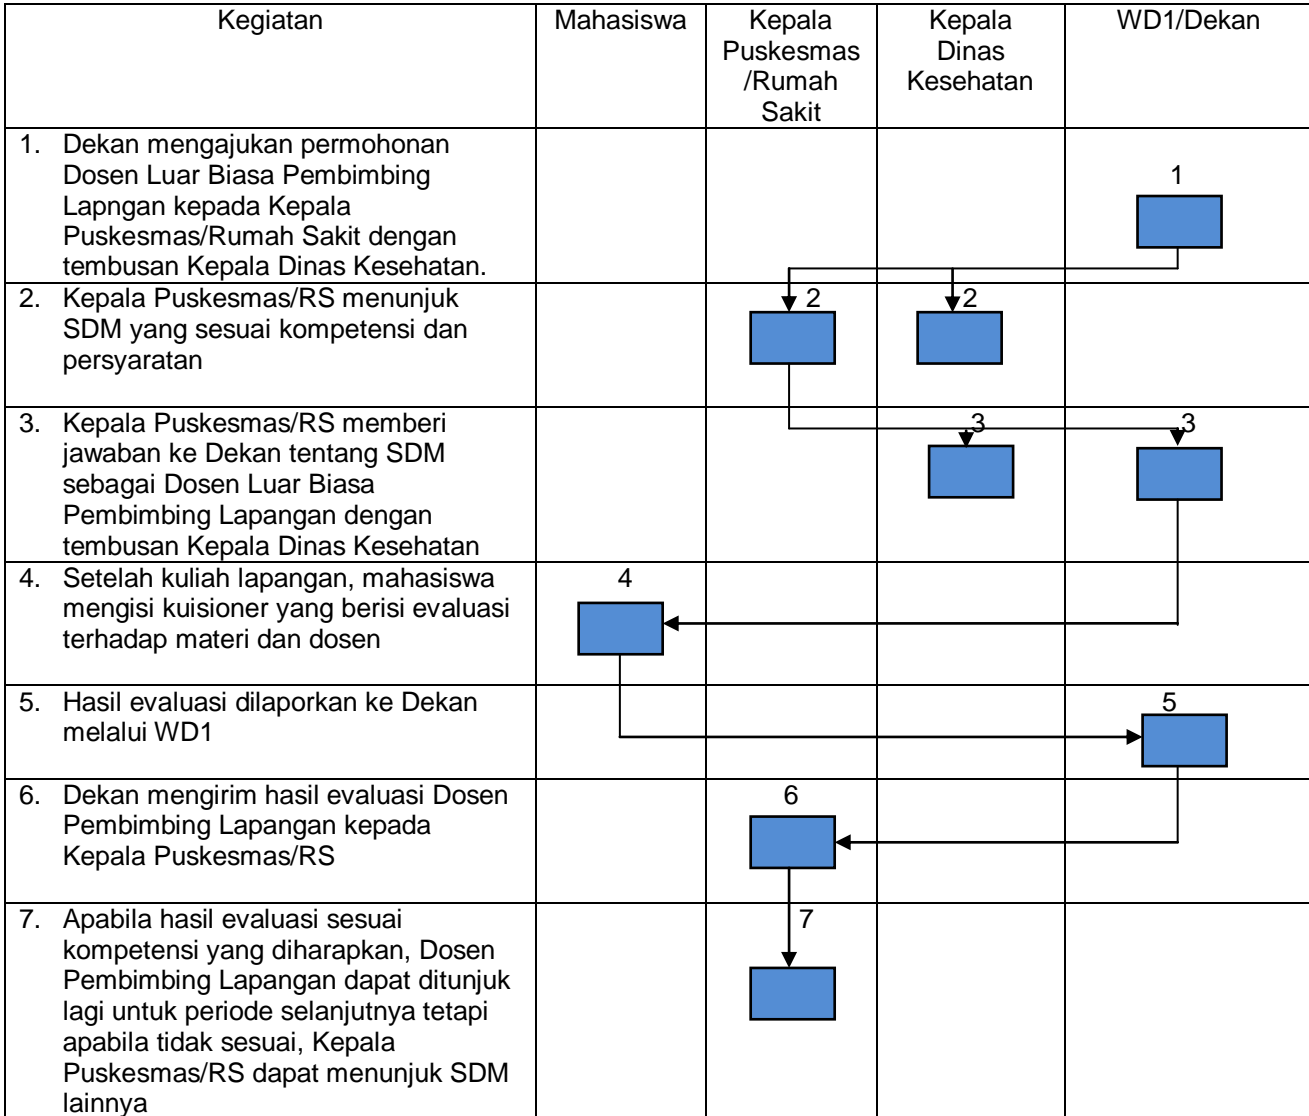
| Kegiatan | Mahasiswa | Kepala Puskesmas /Rumah Sakit | Kepala Dinas Kesehatan | WD1/Dekan |
|---|---|---|---|---|
| 1. Dekan mengajukan permohonan Dosen Luar Biasa Pembimbing Lapngan kepada Kepala Puskesmas/Rumah Sakit dengan tembusan Kepala Dinas Kesehatan. | | | | 1 |
| 2. Kepala Puskesmas/RS menunjuk SDM yang sesuai kompetensi dan persyaratan | | 2 | 2 | |
| 3. Kepala Puskesmas/RS memberi jawaban ke Dekan tentang SDM sebagai Dosen Luar Biasa Pembimbing Lapangan dengan tembusan Kepala Dinas Kesehatan | | | 3 | 3 |
| 4. Setelah kuliah lapangan, mahasiswa mengisi kuisioner yang berisi evaluasi terhadap materi dan dosen | 4 | | | |
| 5. Hasil evaluasi dilaporkan ke Dekan melalui WD1 | | | | 5 |
| 6. Dekan mengirim hasil evaluasi Dosen Pembimbing Lapangan kepada Kepala Puskesmas/RS | | 6 | | |
| 7. Apabila hasil evaluasi sesuai kompetensi yang diharapkan, Dosen Pembimbing Lapangan dapat ditunjuk lagi untuk periode selanjutnya tetapi apabila tidak sesuai, Kepala Puskesmas/RS dapat menunjuk SDM lainnya | | 7 | | |